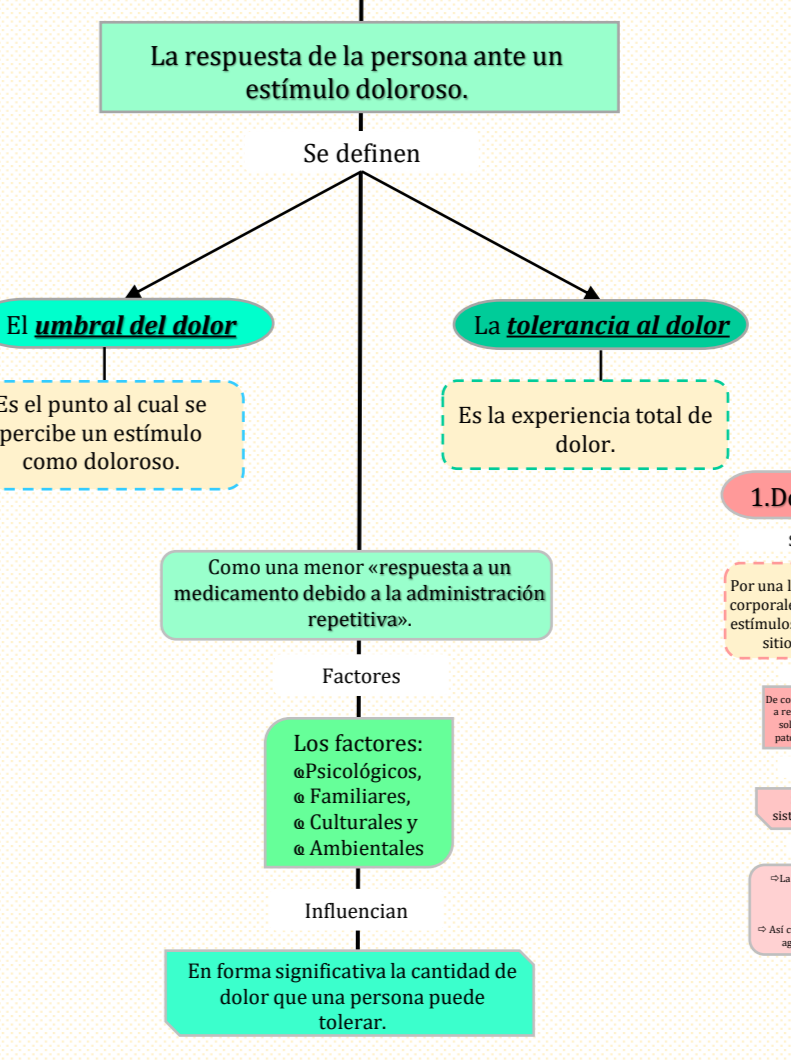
La respuesta de la persona ante un estímulo doloroso.

Se definen

El ***umbral del dolor***

Es el punto al cual se percibe un estímulo como doloroso.

La ***tolerancia al dolor***

Es la experiencia total de dolor.

Como una menor «respuesta a un medicamento debido a la administración repetitiva».

Factores

Los factores:
Psicológicos,
Familiares,
Culturales y
Ambientales

Influencian

En forma significativa la cantidad de dolor que una persona puede tolerar.

1.De

S

Por una l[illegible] corporale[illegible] estímulo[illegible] sitio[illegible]

De co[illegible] a re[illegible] sol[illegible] pat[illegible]

sist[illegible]

⇨La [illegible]

⇨ Así c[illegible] ag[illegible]